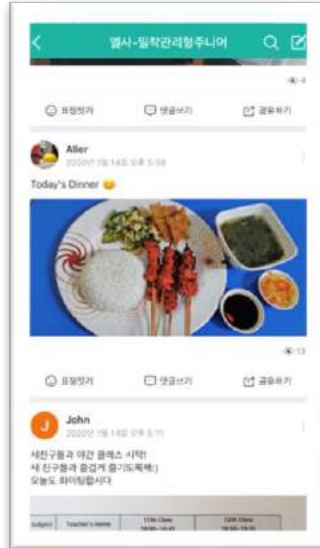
엘시-일학관리형주니어

4

표정짓기 댓글쓰기 공유하기

Aller
2020년 1월 14일 오후 5:59

Today's Dinner 😊

13

표정짓기 댓글쓰기 공유하기

J
John
2020년 1월 14일 오후 5:11

새친구들과 야간 클래스 시작!
새 친구들과 즐겁게 즐기도록해:)
오늘도 화이팅합시다

Subject Teacher's name 11th Class 12th Class
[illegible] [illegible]